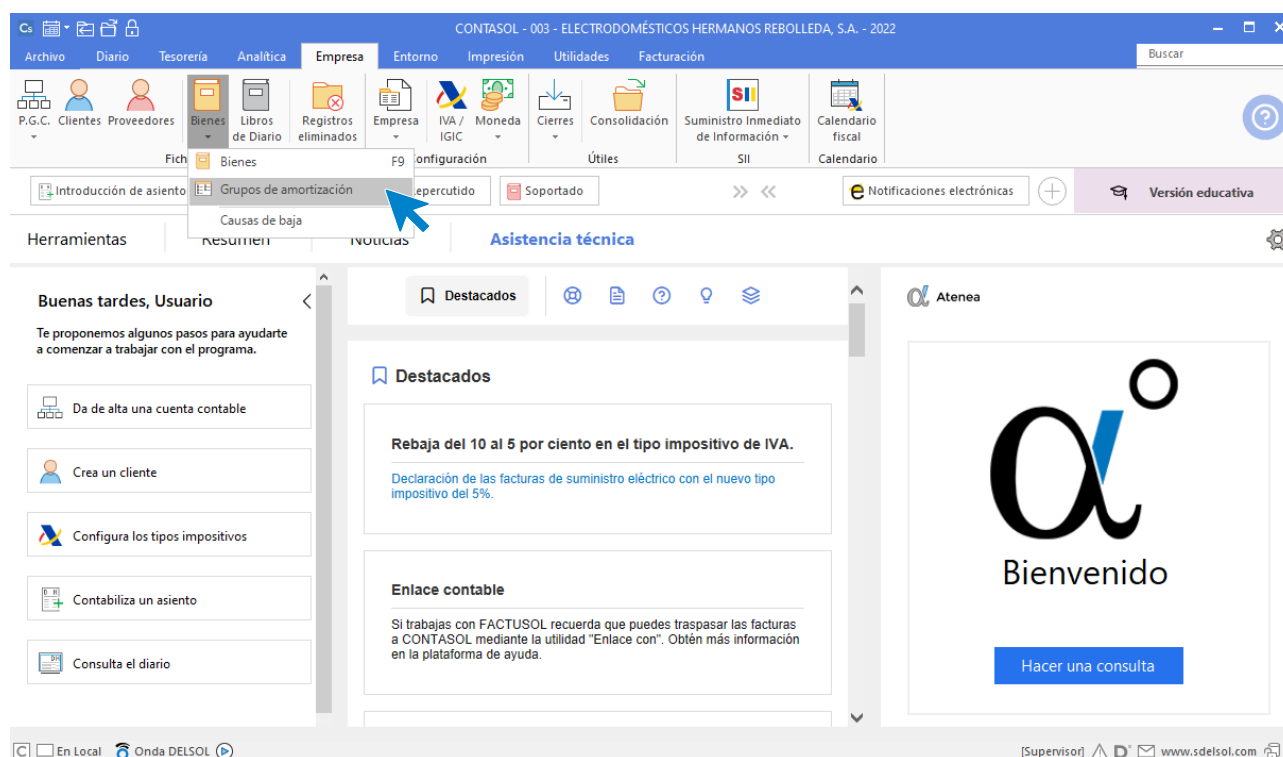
CONTASOL - 003 - ELECTRODOMÉSTICOS HERMANOS REBOLLEDA, S.A. - 2022

Archivo Diario Tesorería Analítica Empresa Entorno Impresión Utilidades Facturación

Buscar

P.G.C. Clientes Proveedores Bienes Libros de Diario Registros eliminados Empresa IVA / IGIC Moneda Cierres Consolidación Suministro Inmediato de Información Calendario fiscal

Fich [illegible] Configuración Útiles SII Calendario

Bienes F9
Grupos de amortización
Causas de baja

Introducción de asiento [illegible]epercutido Soportado

Notificaciones electrónicas

Versión educativa

Herramientas Resumen Noticias Asistencia técnica

Buenas tardes, Usuario

Te proponemos algunos pasos para ayudarte a comenzar a trabajar con el programa.

Da de alta una cuenta contable

Crea un cliente

Configura los tipos impositivos

Contabiliza un asiento

Consulta el diario

Destacados

Destacados

Rebaja del 10 al 5 por ciento en el tipo impositivo de IVA.

Declaración de las facturas de suministro eléctrico con el nuevo tipo impositivo del 5%.

Enlace contable

Si trabajas con FACTUSOL recuerda que puedes traspasar las facturas a CONTASOL mediante la utilidad "Enlace con". Obtén más información en la plataforma de ayuda.

Atenea

Bienvenido

Hacer una consulta

En Local Onda DELSOL

[Supervisor] www.sdelsol.com